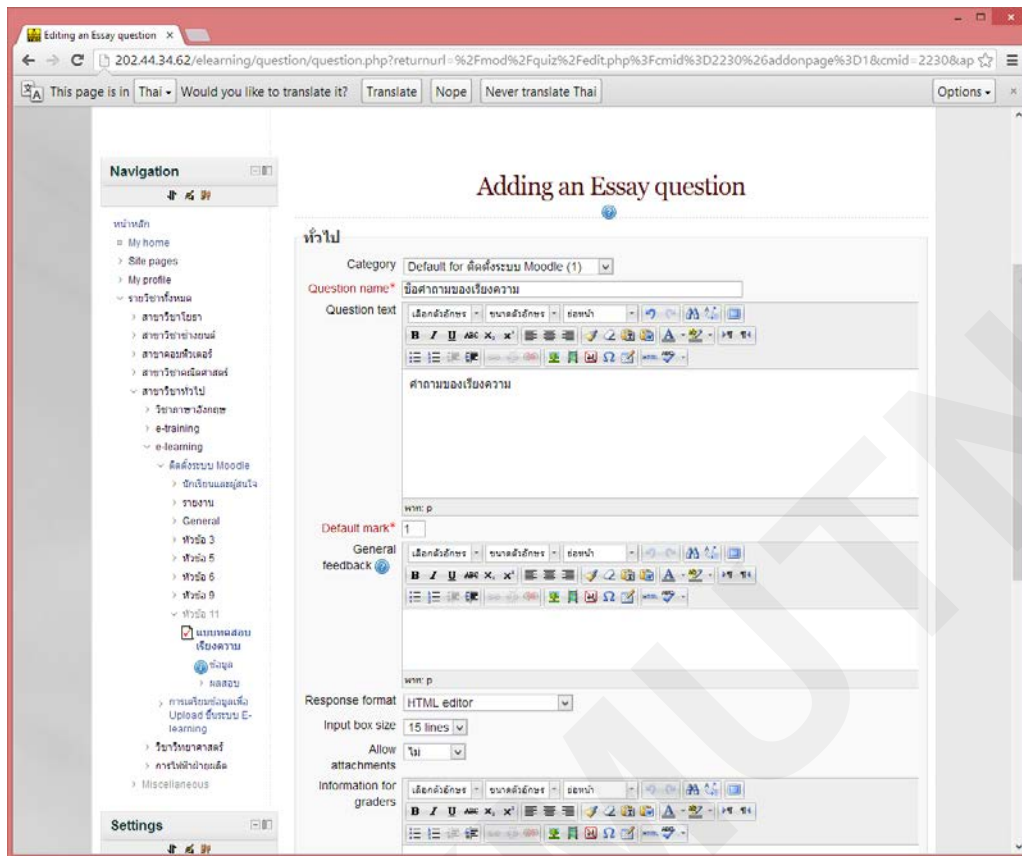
Editing an Essay question ×

202.44.34.62/elearning/question/question.php?returnurl=%2Fmod%2Fquiz%2Fedit.php%3Fcmid%3D2230%26addonpage%3D1&cmid=2230&ap

This page is in Thai Would you like to translate it? Translate Nope Never translate Thai Options

Navigation

หน้าหลัก
My home
Site pages
My profile
รายวิชาทั้งหมด
สาขาวิชาโยธา
สาขาวิชาช่างยนต์
สาขาคอมพิวเตอร์
สาขาวิชาคณิตศาสตร์
สาขาวิชาทั่วไป
วิชาภาษาอังกฤษ
e-training
e-learning
ติดตั้งระบบ Moodle
นักเรียนและผู้สนใจ
รายงาน
General
หัวข้อ 3
หัวข้อ 5
หัวข้อ 6
หัวข้อ 9
หัวข้อ 11
แบบทดสอบเรียงความ
ข้อมูล
ผลสอบ
การเตรียมข้อมูลเพื่อ Upload ขึ้นระบบ E-learning
วิชาวิทยาศาสตร์
การไฟฟ้าฝ่ายผลิต
Miscellaneous

Settings

Adding an Essay question

ทั่วไป

Category Default for ติดตั้งระบบ Moodle (1)

Question name* ชื่อคำถามของเรียงความ

Question text เลือกตัวอักษร ขนาดตัวอักษร ย่อหน้า

คำถามของเรียงความ

พาท: p

Default mark* 1

General feedback เลือกตัวอักษร ขนาดตัวอักษร ย่อหน้า

พาท: p

Response format HTML editor

Input box size 15 lines

Allow attachments ไม่

Information for graders เลือกตัวอักษร ขนาดตัวอักษร ย่อหน้า